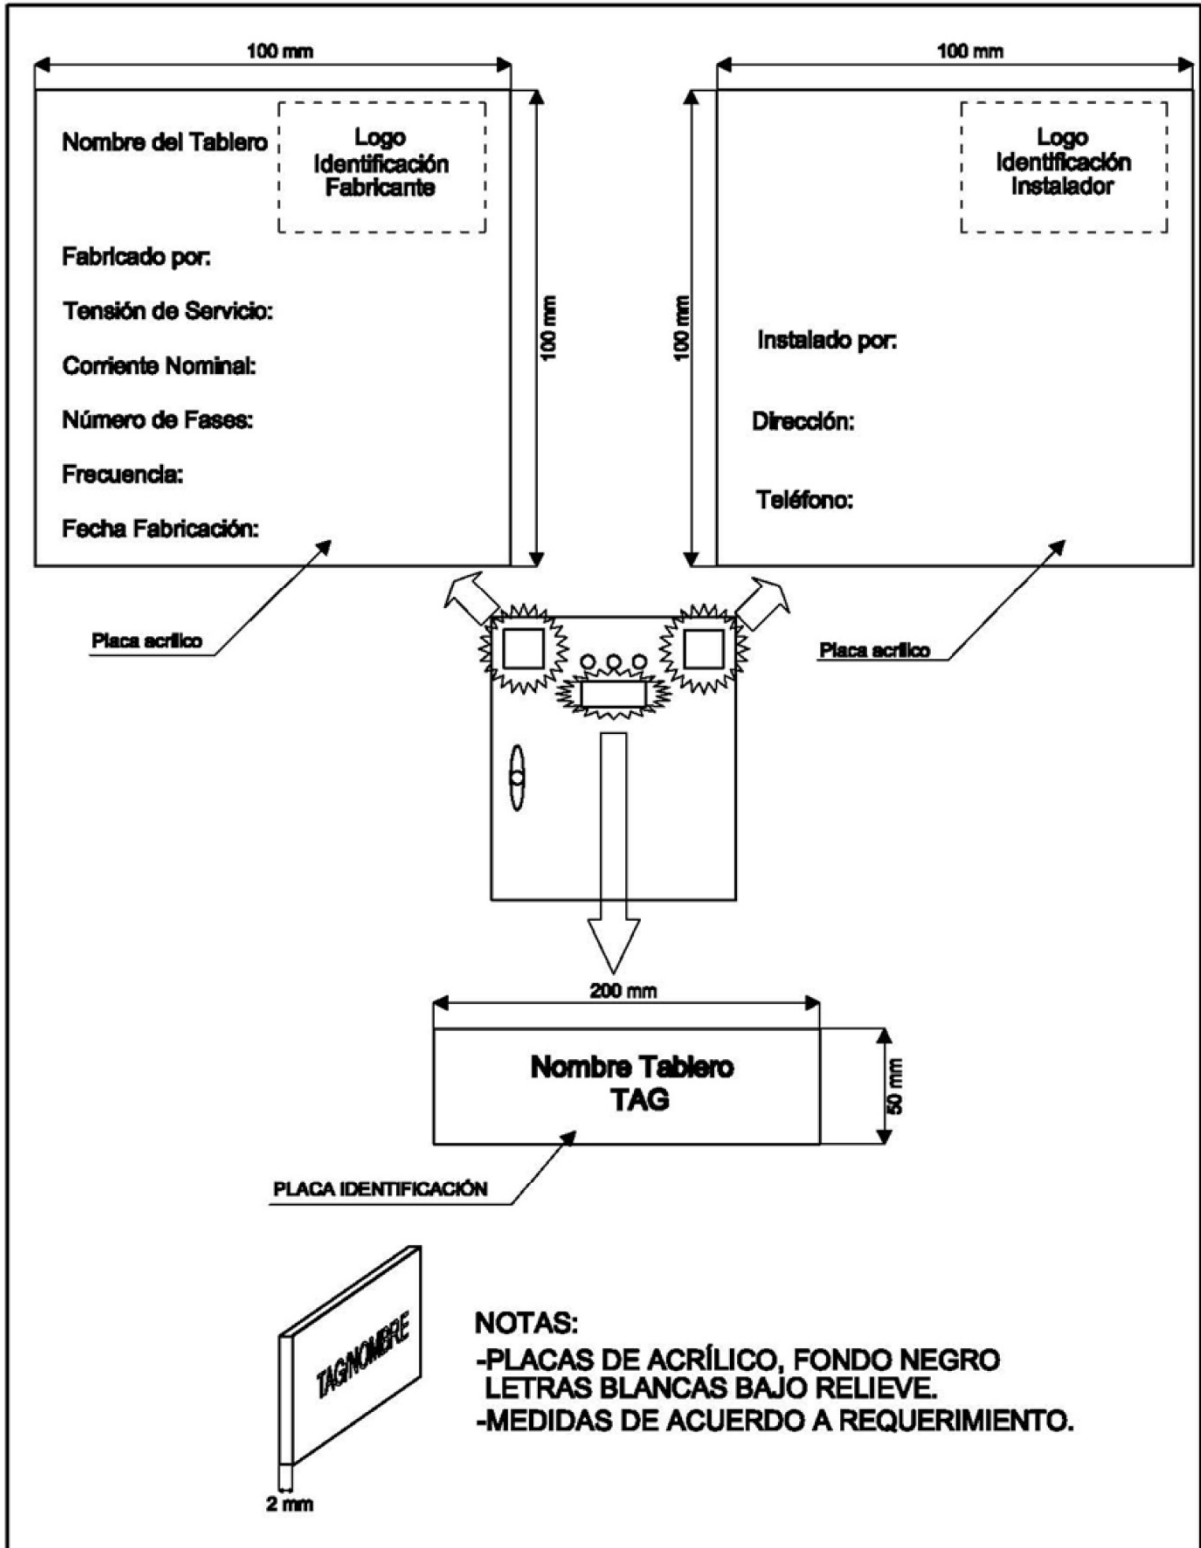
100 mm

Nombre del Tablero

Logo Identificación Fabricante

Fabricado por:

Tensión de Servicio:

Corriente Nominal:

Número de Fases:

Frecuencia:

Fecha Fabricación:

100 mm

100 mm

Logo Identificación Instalador

100 mm

Instalado por:

Dirección:

Teléfono:

Placa acrilico

Placa acrilico

200 mm

Nombre Tablero
TAG

50 mm

PLACA IDENTIFICACIÓN

TAG/NOMBRE

2 mm

NOTAS:
-PLACAS DE ACRÍLICO, FONDO NEGRO LETRAS BLANCAS BAJO RELIEVE.
-MEDIDAS DE ACUERDO A REQUERIMIENTO.